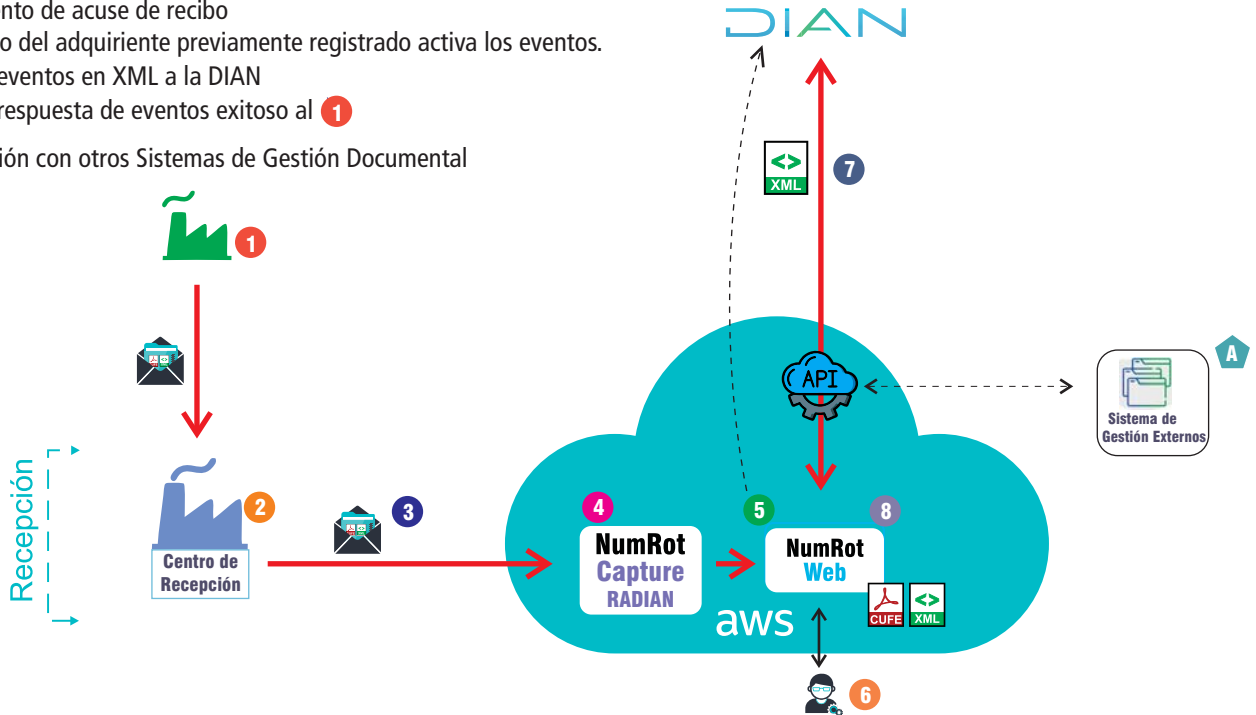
nto de acuse de recibo
o del adquiriente previamente registrado activa los eventos.
eventos en XML a la DIAN
respuesta de eventos exitoso al 1

ión con otros Sistemas de Gestión Documental

DIAN

XML 7

1

API

A

Sistema de Gestión Externos

Recepción

2

Centro de Recepción

3

4 NumRot Capture RADIAN

5

8 NumRot Web

CUFE XML

aws

6